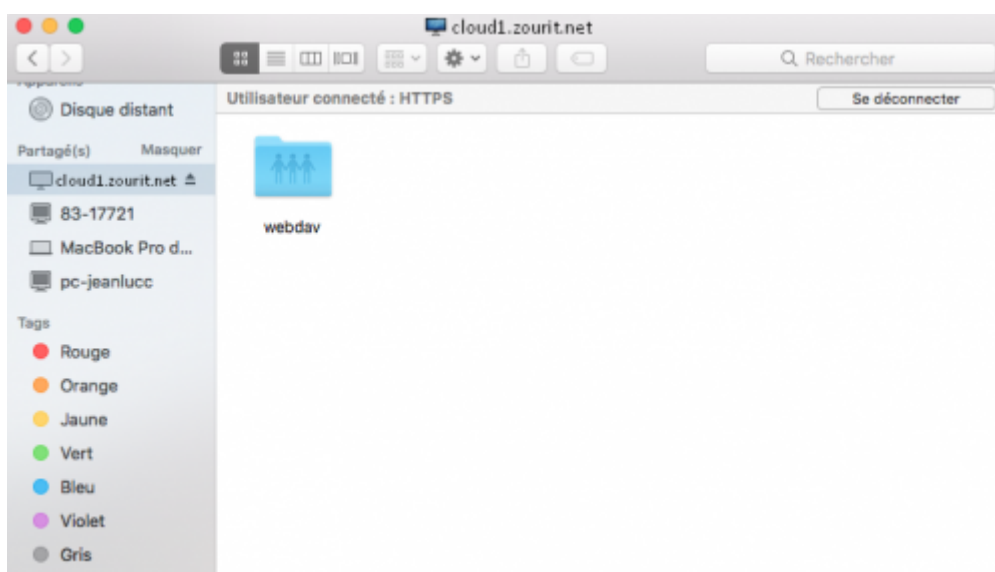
cloud1.zourit.net

Rechercher

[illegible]

Disque distant

Partagé(s) Masquer

cloud1.zourit.net

83-17721

MacBook Pro d...

pc-jeanlucc

Tags

Rouge

Orange

Jaune

Vert

Bleu

Violet

Gris

Utilisateur connecté : HTTPS

Se déconnecter

webdav